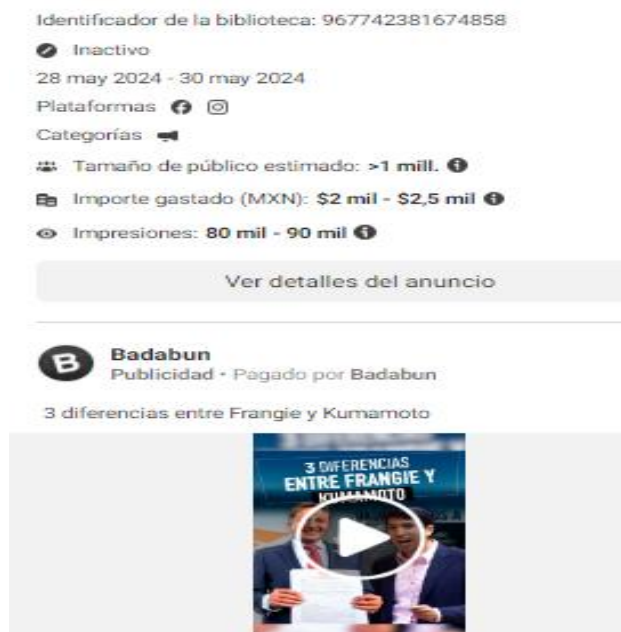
Identificador de la biblioteca: 967742381674858

Inactivo

28 may 2024 - 30 may 2024

Plataformas

Categorías

Tamaño de público estimado: >1 mill.

Importe gastado (MXN): $2 mil - $2,5 mil

Impresiones: 80 mil - 90 mil

Ver detalles del anuncio

B

Badabun

Publicidad · Pagado por Badabun

3 diferencias entre Frangie y Kumamoto

3 DIFERENCIAS ENTRE FRANGIE Y KUMAMOTO